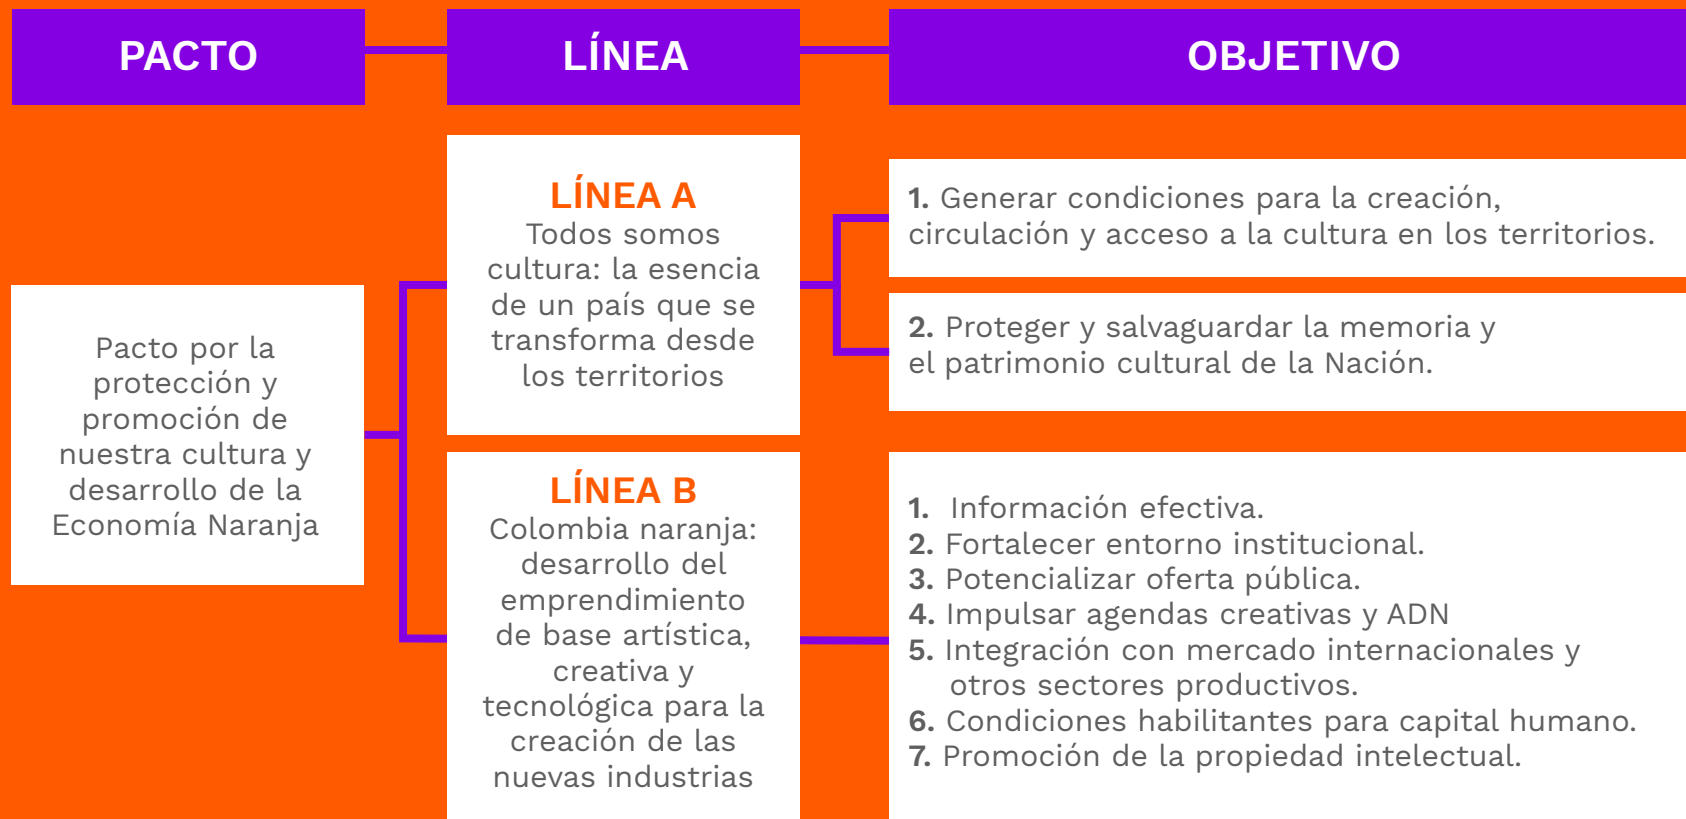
PACTO

LÍNEA

OBJETIVO

Pacto por la protección y promoción de nuestra cultura y desarrollo de la Economía Naranja

LÍNEA A
Todos somos cultura: la esencia de un país que se transforma desde los territorios

1. Generar condiciones para la creación, circulación y acceso a la cultura en los territorios.

2. Proteger y salvaguardar la memoria y el patrimonio cultural de la Nación.

LÍNEA B
Colombia naranja: desarrollo del emprendimiento de base artística, creativa y tecnológica para la creación de las nuevas industrias

1. Información efectiva.
2. Fortalecer entorno institucional.
3. Potencializar oferta pública.
4. Impulsar agendas creativas y ADN
5. Integración con mercado internacionales y otros sectores productivos.
6. Condiciones habilitantes para capital humano.
7. Promoción de la propiedad intelectual.